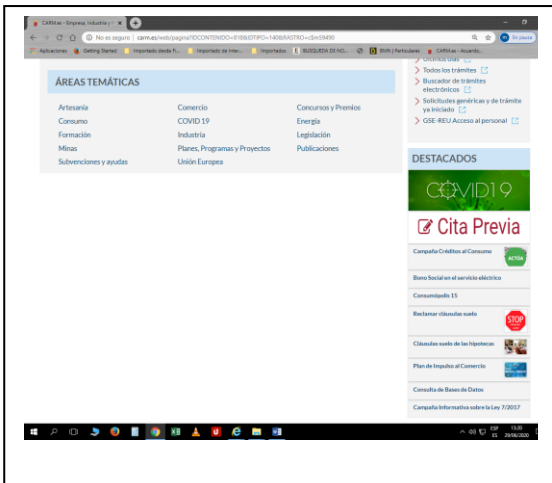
CARM.es - Empresa, Industria y C ×

No es seguro | carm.es/web/pagina?IDCONTENIDO=8188&IDTIPO=140&RASTRO=c$m59490

Aplicaciones Getting Started Importado desde Fi... Importado de Inter... Importados BUSQUEDA DE NCI... BVIN | Particulares CARM.es - Acuerdo...

ÁREAS TEMÁTICAS

| Artesanía | Comercio | Concursos y Premios |
|---|---|---|
| Consumo | COVID 19 | Energía |
| Formación | Industria | Legislación |
| Minas | Planes, Programas y Proyectos | Publicaciones |
| Subvenciones y ayudas | Unión Europea | |

Todos los trámites

Buscador de trámites electrónicos

Solicitudes genéricas y de trámite ya iniciado

GSE-REU Acceso al personal

DESTACADOS

COVID19

Cita Previa

Campaña Créditos al Consumo

ACTÚA

Bono Social en el servicio eléctrico

Consumojuvlis 15

Reclamar cláusulas suelo

STOP

Cláusulas suelo de las hipotecas

Plan de Impulso al Comercio

Consulta de Bases de Datos

Campaña Informativa sobre la Ley 7/2017

ESP ES 13:20 29/06/2020